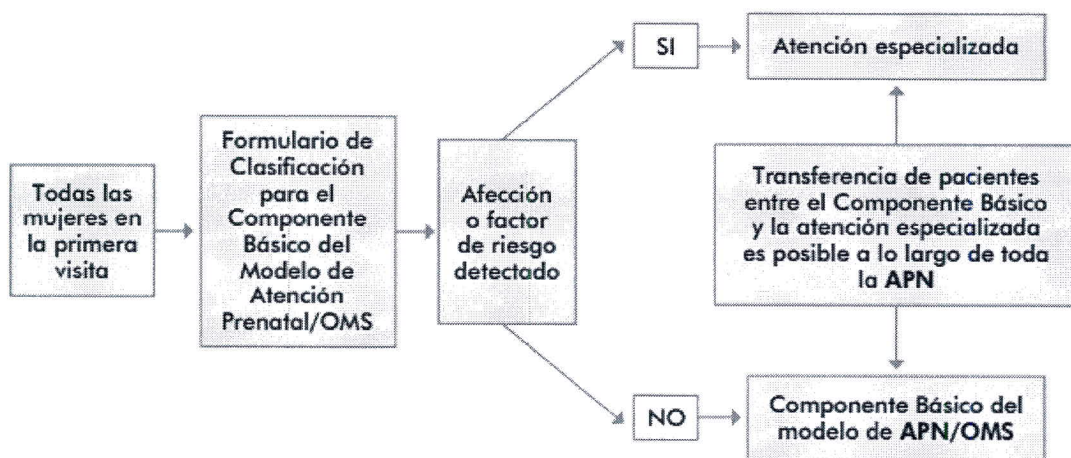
Todas las mujeres en la primera visita

Formulario de Clasificación para el Componente Básico del Modelo de Atención Prenatal/OMS

Afección o factor de riesgo detectado

SI

Atención especializada

Transferencia de pacientes entre el Componente Básico y la atención especializada es posible a lo largo de toda la APN

NO

Componente Básico del modelo de APN/OMS